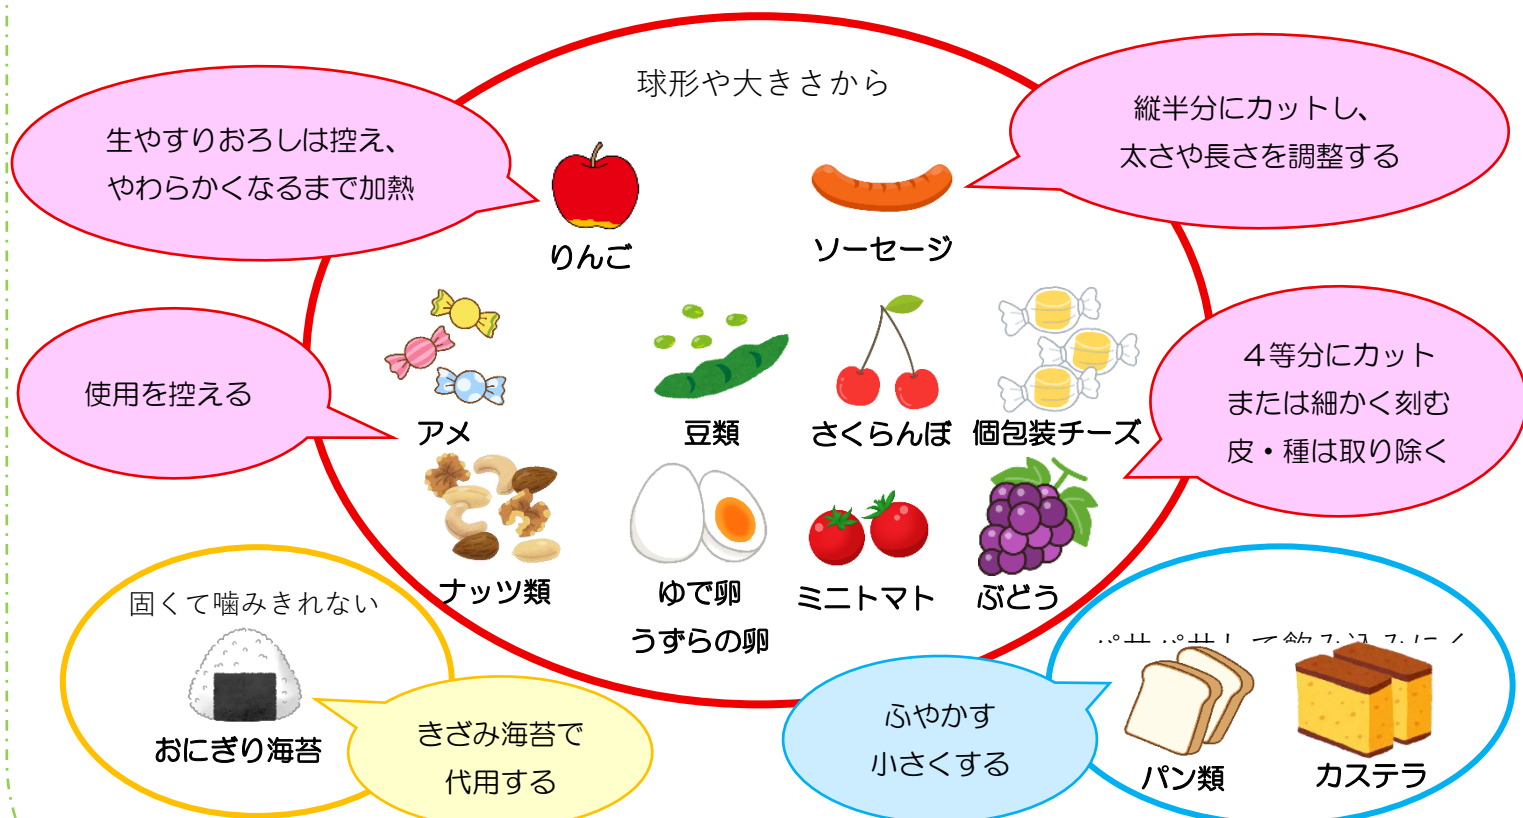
球形や大きさから

生やすりおろしは控え、
やわらかくなるまで加熱

りんご

縦半分にカットし、
太さや長さを調整する

ソーセージ

使用を控える

アメ

豆類

さくらんぼ

個包装チーズ

４等分にカット
または細かく刻む
皮・種は取り除く

ナッツ類

ゆで卵
うずらの卵

ミニトマト

ぶどう

固くて噛みきれない

おにぎり海苔

きざみ海苔で
代用する

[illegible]

ふやかす
小さくする

パン類

カステラ